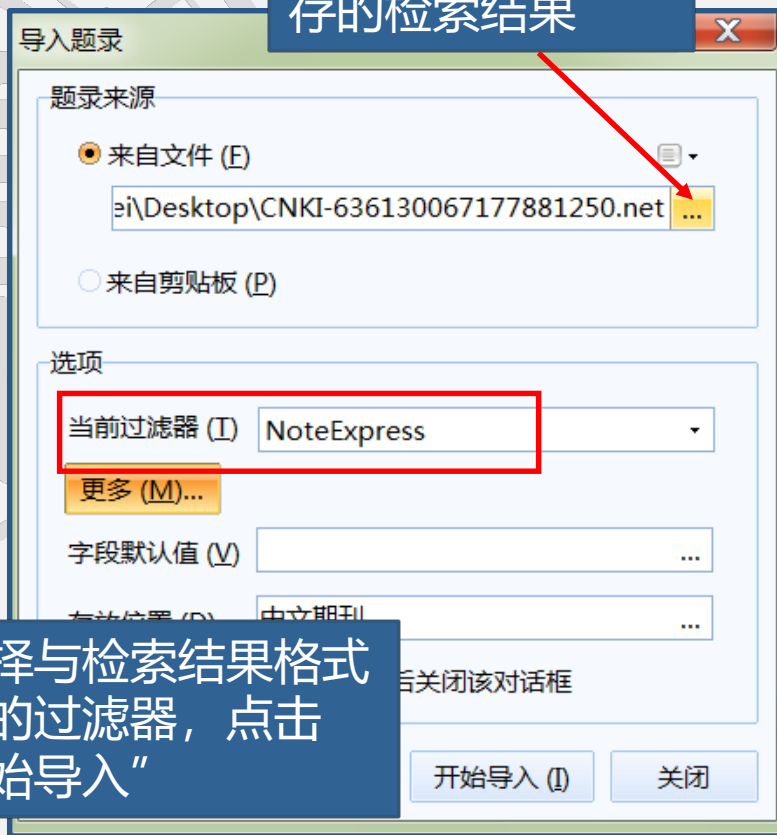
导入题录

存的检索结果

题录来源

来自文件 (F)

ei\Desktop\CNKI-636130067177881250.net ...

来自剪贴板 (P)

选项

当前过滤器 (T) NoteExpress

更多 (M)...

字段默认值 (V) ...

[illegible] 中文期刊 ...

择与检索结果格式的过滤器，点击始导入”

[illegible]后关闭该对话框

开始导入 (I) 关闭